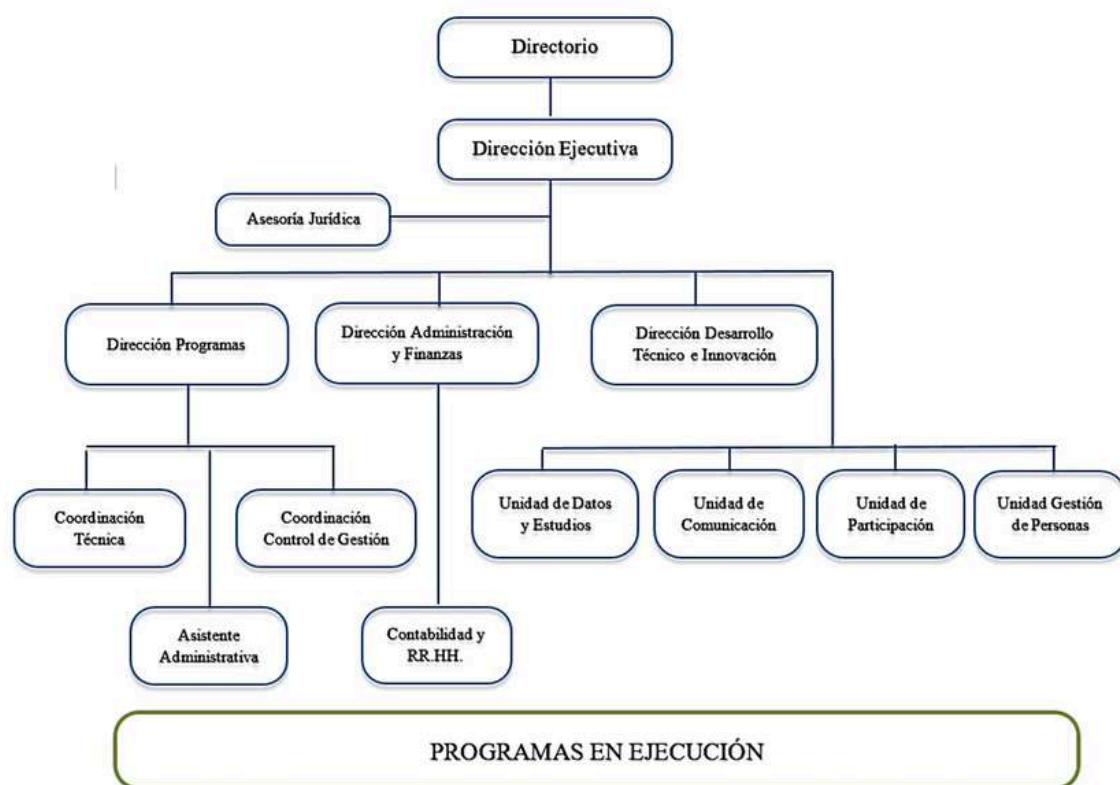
Directorio

Dirección Ejecutiva

Asesoría Jurídica

Dirección Programas

Dirección Administración y Finanzas

Dirección Desarrollo Técnico e Innovación

Coordinación Técnica

Coordinación Control de Gestión

Asistente Administrativa

Contabilidad y RR.HH.

Unidad de Datos y Estudios

Unidad de Comunicación

Unidad de Participación

Unidad Gestión de Personas

PROGRAMAS EN EJECUCIÓN